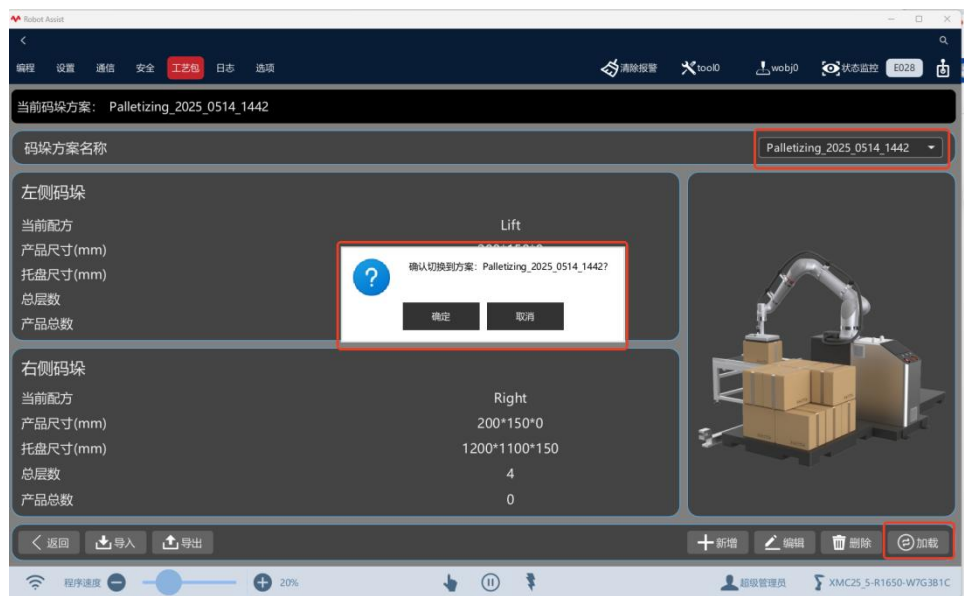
Robot Assist

编程 设置 通信 安全 工艺包 日志 选项

清除报警 tool0 wobj0 状态监控 E028

当前码垛方案: Palletizing_2025_0514_1442

码垛方案名称

Palletizing_2025_0514_1442

左侧码垛

当前配方 Lift
产品尺寸(mm) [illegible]
托盘尺寸(mm)
总层数
产品总数

确认切换到方案: Palletizing_2025_0514_1442?

确定 取消

右侧码垛

当前配方 Right
产品尺寸(mm) 200*150*0
托盘尺寸(mm) 1200*1100*150
总层数 4
产品总数 0

返回 导入 导出

新增 编辑 删除 加载

程序速度 20%

超级管理员 XMC25_5-R1650-W7G3B1C